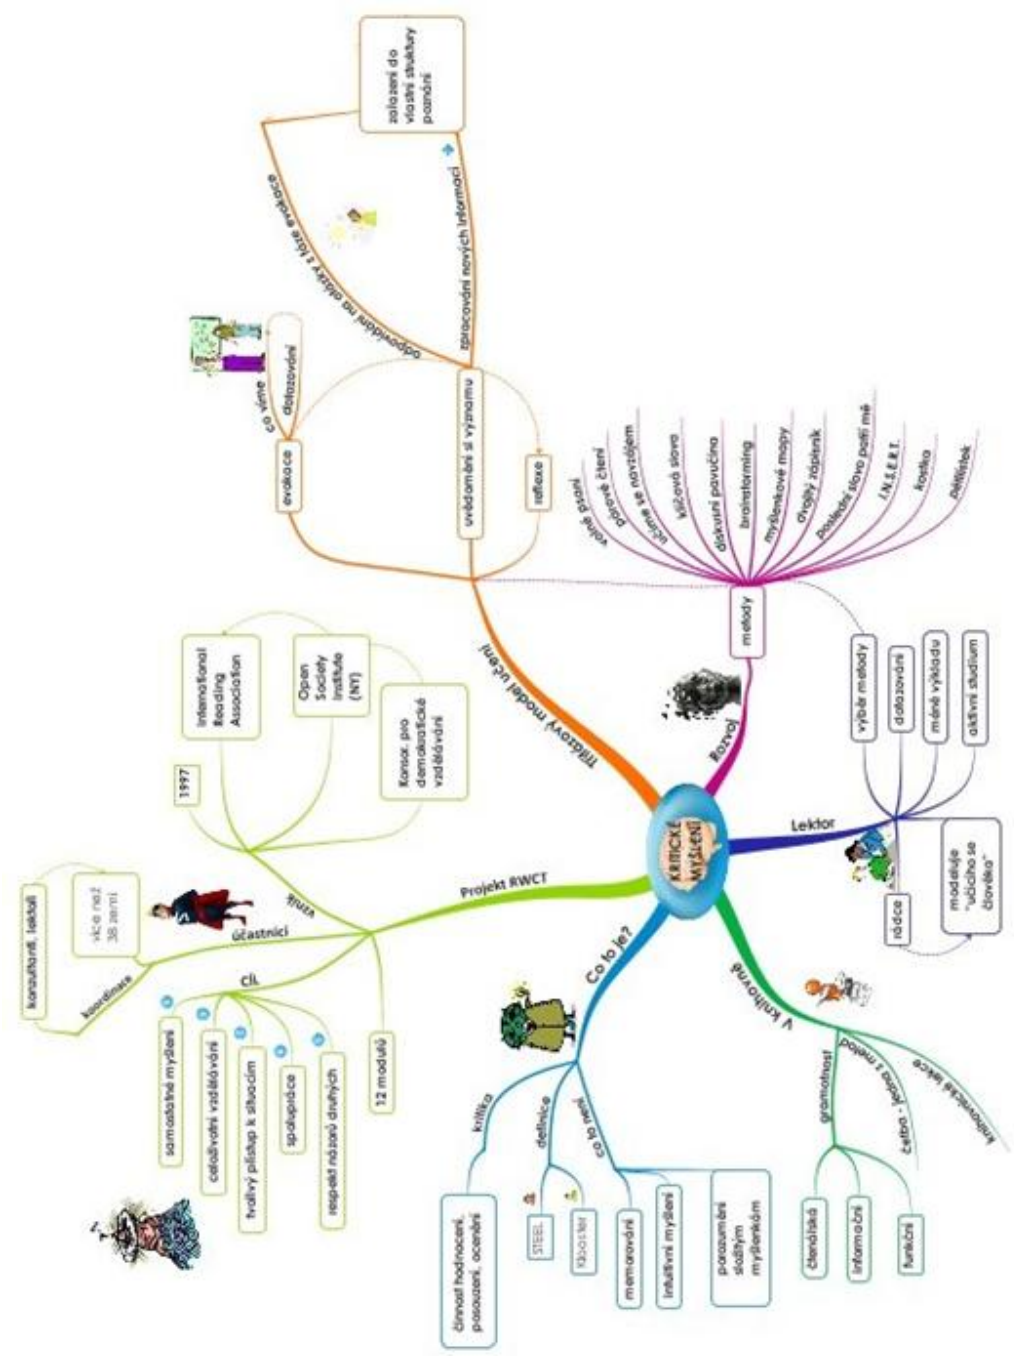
KRITICKÉ MYŠLENÍ

Třífázový model učení
evokace
co víme
dotazování
uvědomění si významu
reflexe
odpovědi na otázky z fáze evokace
zpracování nových informací
zařazení do vlastní struktury poznání

Rozvoj
metody
volné psaní
párové čtení
učíme se navzájem
klíčová slova
diskusní pavučina
brainstorming
myšlenkové mapy
dvojitý zápisník
poslední slovo patří mě
I.N.S.E.R.T.
kostka
pětilístek

Lektor
výběr metody
dotazování
méně výkladu
aktivní studium
rádce
modeluje "učícího se člověka"

V knihovně
gramotnost
čtenářská
informační
funkční
četba - jedna z metod
knihovnické lekce

Co to je?
kritika
činnost hodnocení, posouzení, ocenění
definice
STEEL
Klooster
co to není
memorování
intuitivní myšlení
porozumění složitým myšlenkám

Projekt RWCT
1997
záštita
International Reading Association
Open Society Institute (NY)
Konsor. pro demokratické vzdělávání
účastníci
více než 38 zemí
koordinace
konzultanti, lektoři
CÍL
samostatné myšlení
celoživotní vzdělávání
tvořivý přístup k situacím
spolupráce
respekt názorů druhých
12 modulů